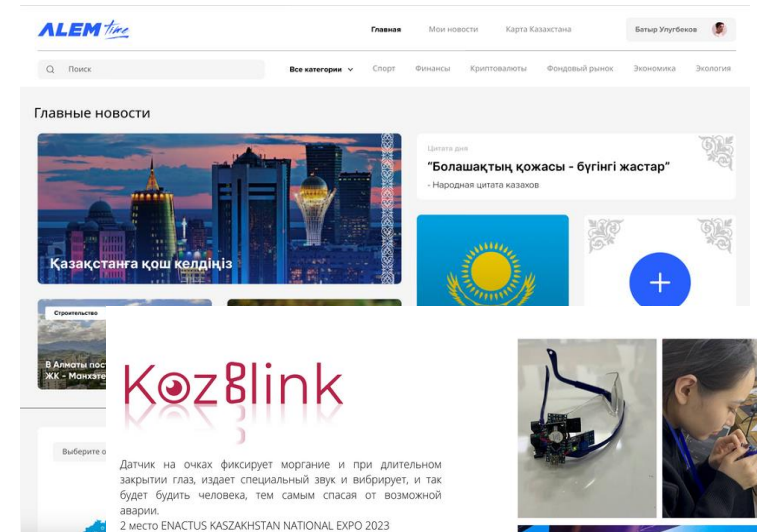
ALEM time

Главная
Мои новости
Карта Казахстана
Батыр Улугбеков

Поиск
Все категории
Спорт
Финансы
Криптовалюты
Фондовый рынок
Экономика
Экология

Главные новости

Қазақстанға қош келдіңіз

Цитата дня
“Болашақтың қожасы - бүгінгі жастар”
- Народная цитата казахов

+

Строительство
В Алматы пос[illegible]
ЖК - Манхэт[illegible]

Выберите о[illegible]

KozBlink

Датчик на очках фиксирует моргание и при длительном закрытии глаз, издает специальный звук и вибрирует, и так будет будить человека, тем самым спасая от возможной аварии.
2 место ENACTUS KASZAKHSTAN NATIONAL EXPO 2023